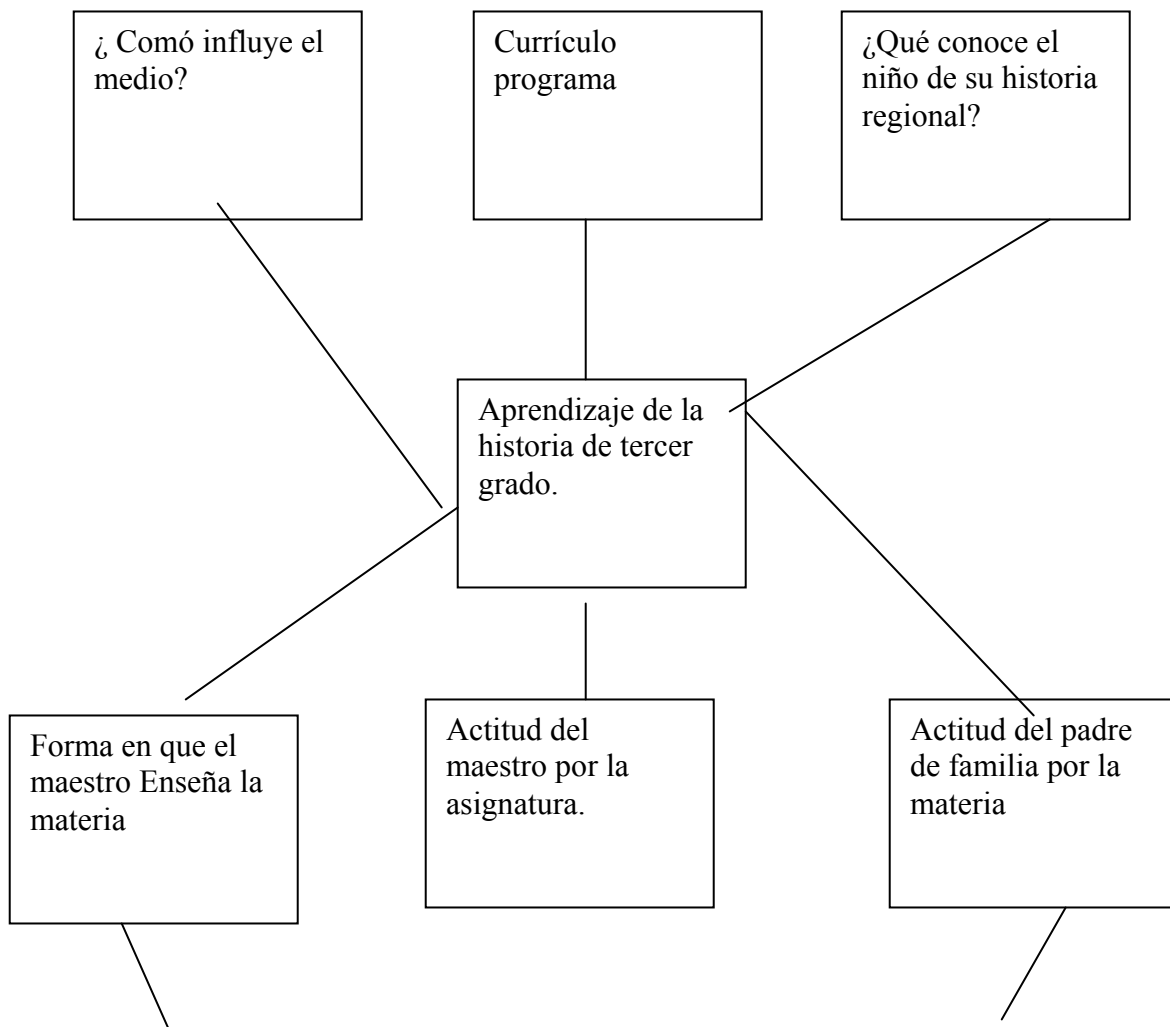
¿ Comó influye el medio?

Currículo programa

¿Qué conoce el niño de su historia regional?

Aprendizaje de la historia de tercer grado.

Forma en que el maestro Enseña la materia

Actitud del maestro por la asignatura.

Actitud del padre de familia por la materia